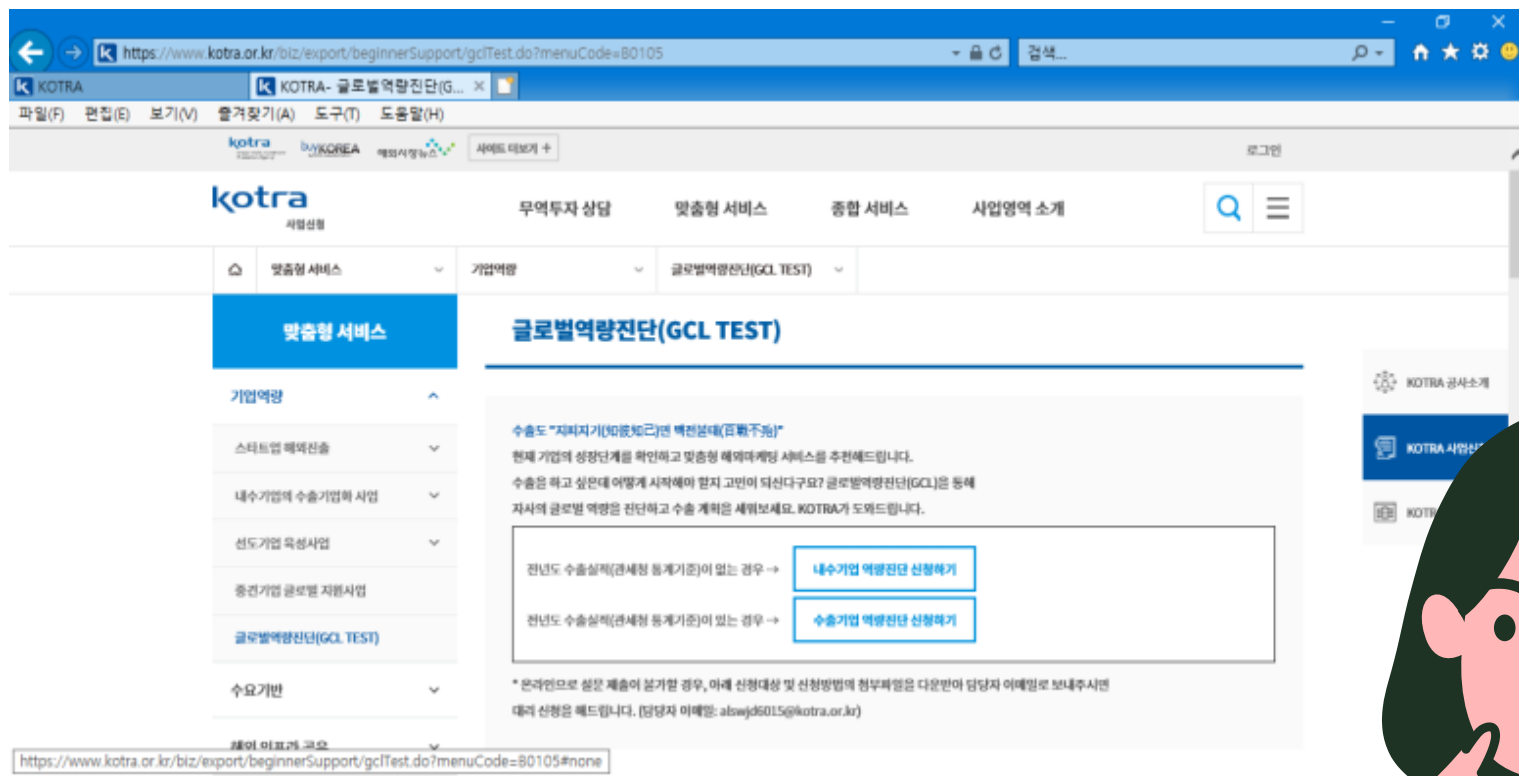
https://www.kotra.or.kr/biz/export/beginnerSupport/gclTest.do?menuCode=B0105

검색...

KOTRA

KOTRA- 글로벌역량진단(G...

파일(F) 편집(E) 보기(V) 즐겨찾기(A) 도구(T) 도움말(H)

kotra buyKOREA 해외시장뉴스 사이트 더보기 +

로그인

kotra 사업신청

무역투자 상담 맞춤형 서비스 종합 서비스 사업영역 소개

맞춤형 서비스 기업역량 글로벌역량진단(GCL TEST)

맞춤형 서비스

기업역량

스타트업 해외진출

내수기업의 수출기업화 사업

선도기업 육성사업

중견기업 글로벌 지원사업

글로벌역량진단(GCL TEST)

수요기반

해외 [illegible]

글로벌역량진단(GCL TEST)

수출도 "지피지기(知彼知己)면 백전불태(百戰不殆)"

현재 기업의 성장단계를 확인하고 맞춤형 해외마케팅 서비스를 추천해드립니다.

수출을 하고 싶은데 어떻게 시작해야 할지 고민이 되신다구요? 글로벌역량진단(GCL)을 통해 자사의 글로벌 역량을 진단하고 수출 계획을 세워보세요. KOTRA가 도와드립니다.

전년도 수출실적(관세청 통계기준)이 없는 경우 → 내수기업 역량진단 신청하기

전년도 수출실적(관세청 통계기준)이 있는 경우 → 수출기업 역량진단 신청하기

* 온라인으로 설문 제출이 불가할 경우, 아래 신청대상 및 신청방법의 첨부파일을 다운받아 담당자 이메일로 보내주시면 대리 신청을 해드립니다. (담당자 이메일: alswjd6015@kotra.or.kr)

KOTRA 공사소개

KOTRA 사업신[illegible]

KOTR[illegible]

https://www.kotra.or.kr/biz/export/beginnerSupport/gclTest.do?menuCode=B0105#none